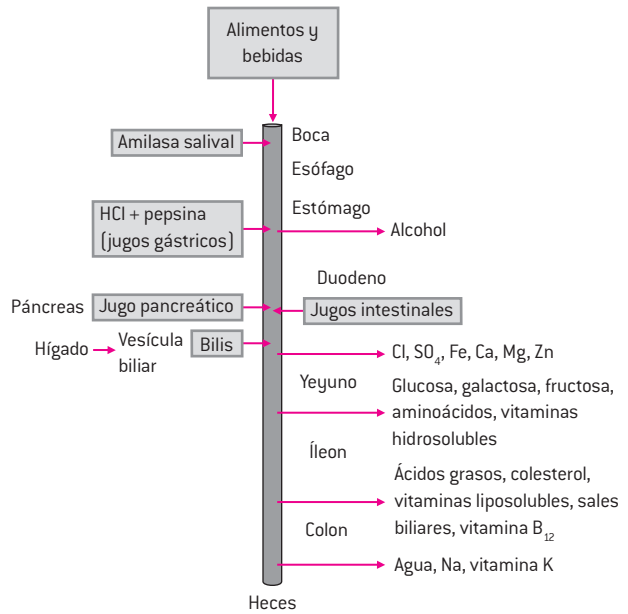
Alimentos y bebidas

Amilasa salival

Boca

Esófago

HCl + pepsina (jugos gástricos)

Estómago

Alcohol

Duodeno

Páncreas

Jugo pancreático

Jugos intestinales

Hígado

Vesícula biliar

Bilis

Cl, $SO_4$, Fe, Ca, Mg, Zn

Yeyuno

Glucosa, galactosa, fructosa, aminoácidos, vitaminas hidrosolubles

Íleon

Ácidos grasos, colesterol, vitaminas liposolubles, sales biliares, vitamina $B_{12}$

Colon

Agua, Na, vitamina K

Heces